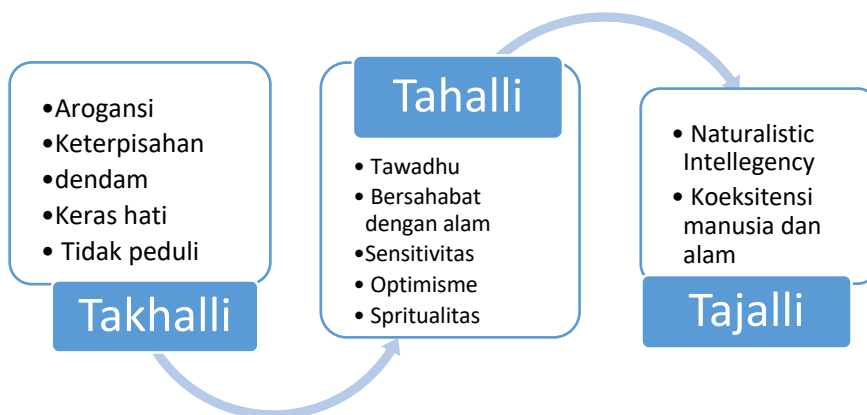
•Arogansi
•Keterpisahan
•dendam
•Keras hati
• Tidak peduli

Takhalli

Tahalli

• Tawadhu
• Bersahabat dengan alam
•Sensitivitas
• Optimisme
• Spritualitas

• Naturalistic Intellegency
• Koeksitensi manusia dan alam

Tajalli